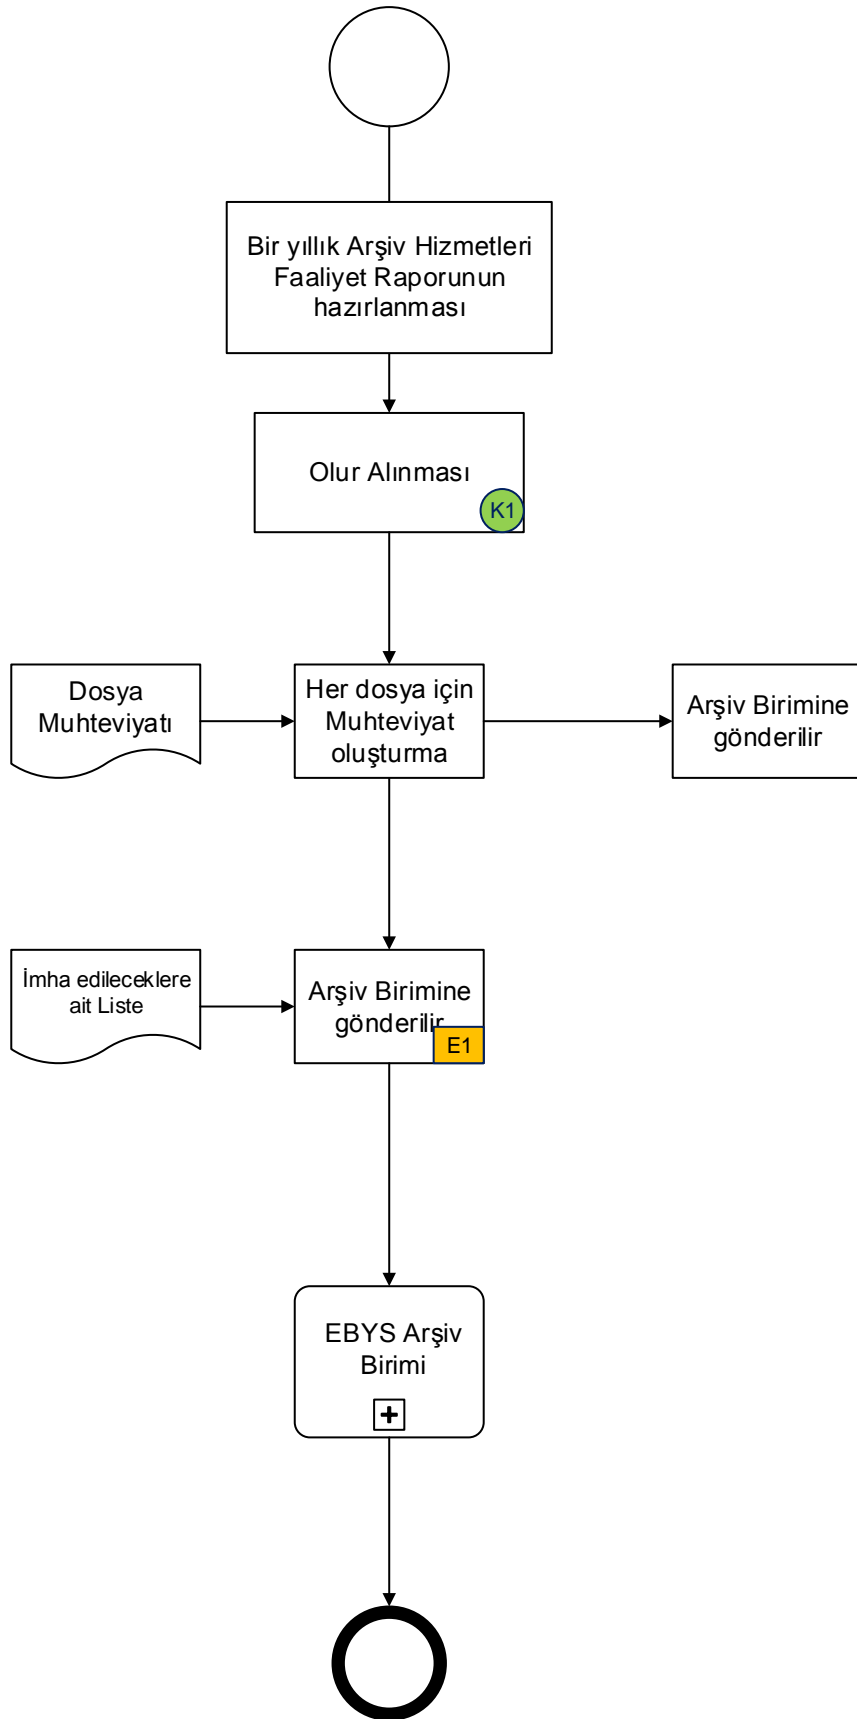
Bir yıllık Arşiv Hizmetleri Faaliyet Raporunun hazırlanması

Olur Alınması

K1

Dosya Muhteviyatı

Her dosya için Muhteviyat oluşturma

Arşiv Birimine gönderilir

İmha edileceklere ait Liste

Arşiv Birimine gönderilir

E1

EBYS Arşiv Birimi